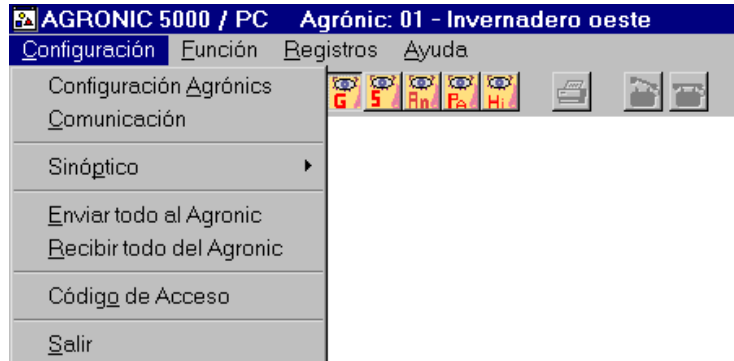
AGRONIC 5000 / PC Agrónic: 01 - Invernadero oeste

Configuración Función Registros Ayuda

Configuración Agrónics
Comunicación

Sinóptico

Enviar todo al Agronic
Recibir todo del Agronic

Código de Acceso

Salir

G S An Pa Hi